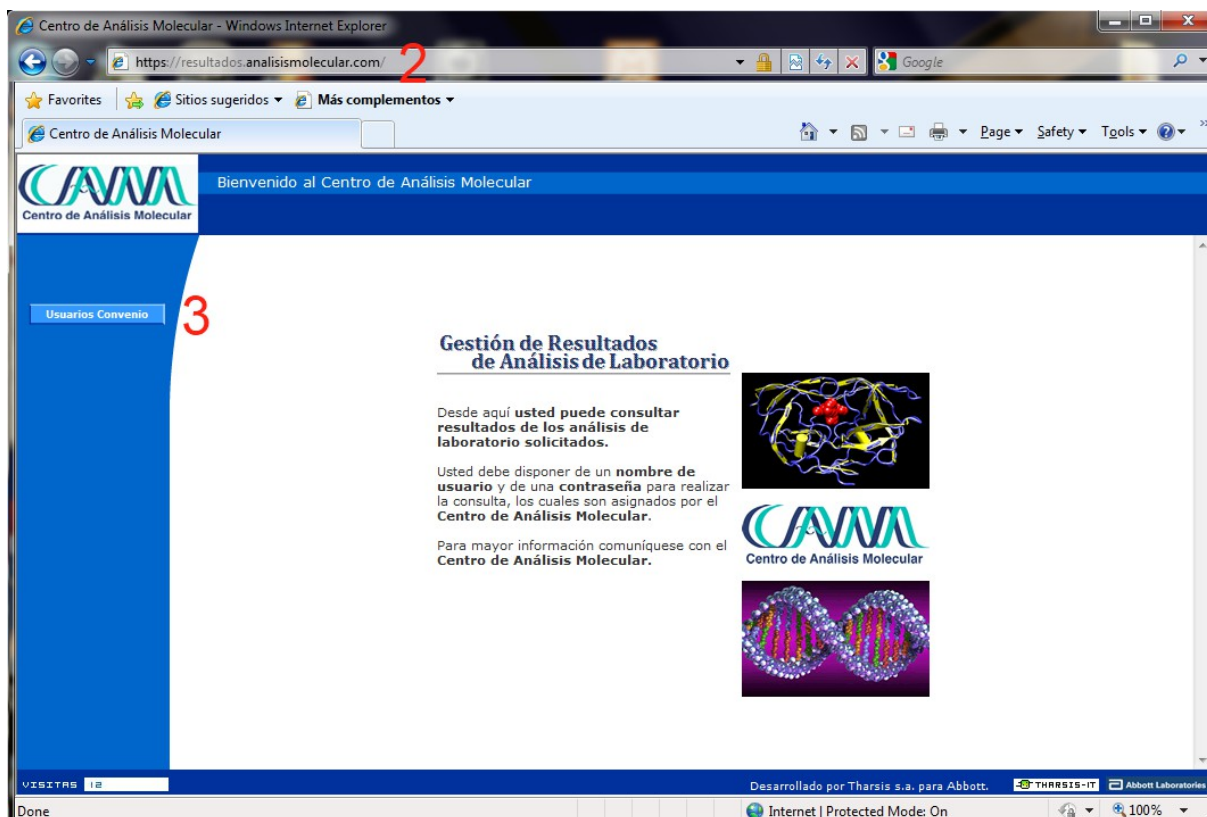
Centro de Análisis Molecular - Windows Internet Explorer

https://resultados.analisismolecular.com/ 2

Google

Favorites Sitios sugeridos ▾ Más complementos ▾

Centro de Análisis Molecular

Page ▾ Safety ▾ Tools ▾

CAM
Centro de Análisis Molecular

Bienvenido al Centro de Análisis Molecular

Usuarios Convenio 3

Gestión de Resultados
de Análisis de Laboratorio

Desde aquí **usted puede consultar resultados de los análisis de laboratorio solicitados.**

Usted debe disponer de un **nombre de usuario** y de una **contraseña** para realizar la consulta, los cuales son asignados por el **Centro de Análisis Molecular**.

Para mayor información comuníquese con el **Centro de Análisis Molecular.**

CAM
Centro de Análisis Molecular

VISITAS 12

Desarrollado por Tharsis s.a. para Abbott.

THARSIS-IT

Abbott Laboratories

Done

Internet | Protected Mode: On

100%